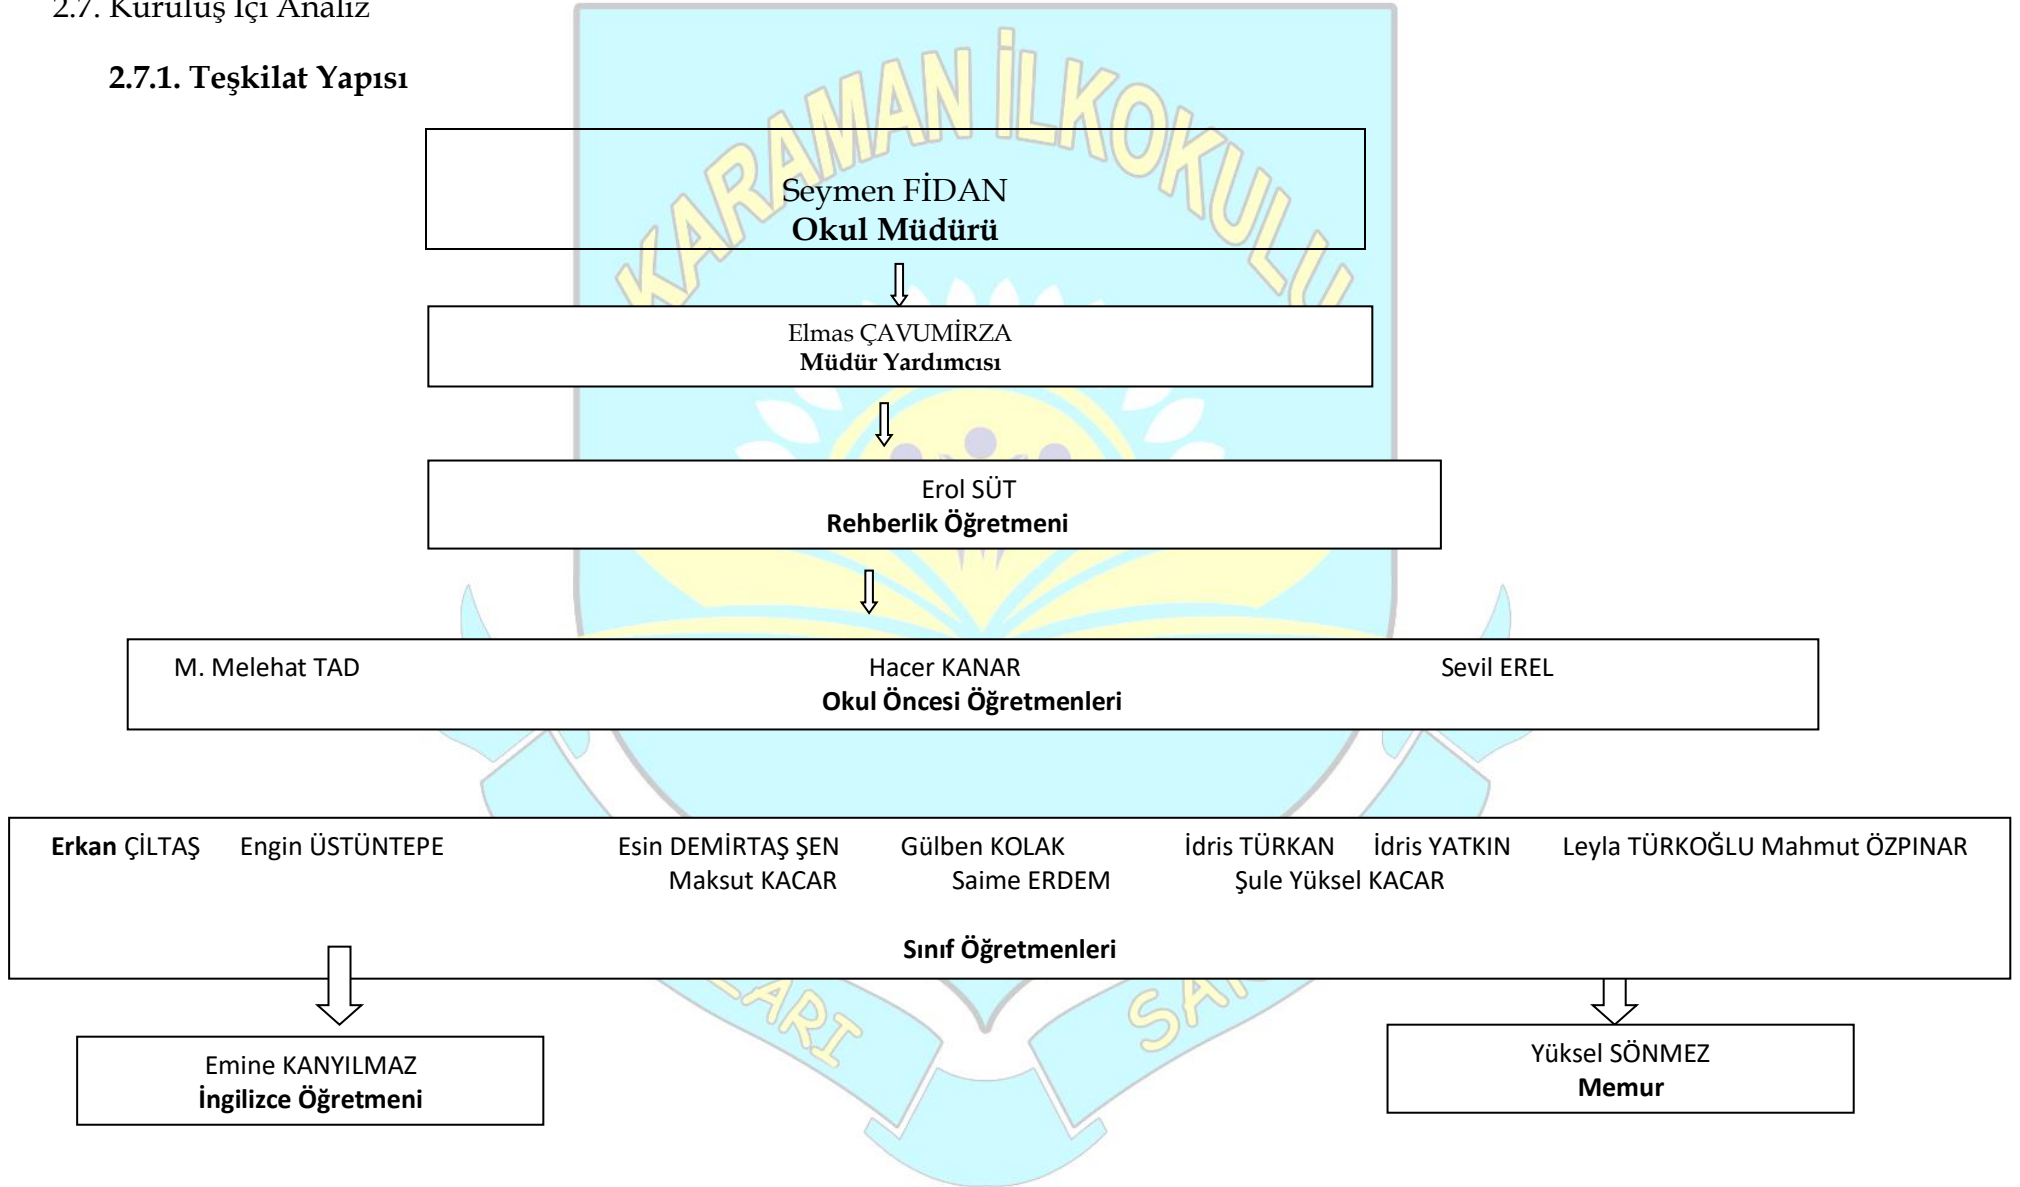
2.7. Kuruluş İçi Analiz

2.7.1. Teşkilat Yapısı

KARAMAN İLKOKULU

Seymen FİDAN
Okul Müdürü

Elmas ÇAVUMİRZA
Müdür Yardımcısı

Erol SÜT
Rehberlik Öğretmeni

M. Melehat TAD Hacer KANAR Sevil EREL
Okul Öncesi Öğretmenleri

Erkan ÇİLTAŞ Engin ÜSTÜNTEPE Esin DEMİRTAŞ ŞEN Gülben KOLAK İdris TÜRKAN İdris YATKIN Leyla TÜRKOĞLU Mahmut ÖZPINAR
Maksut KACAR Saime ERDEM Şule Yüksel KACAR

Sınıf Öğretmenleri

LARI SA

Emine KANYILMAZ
İngilizce Öğretmeni

Yüksel SÖNMEZ
Memur